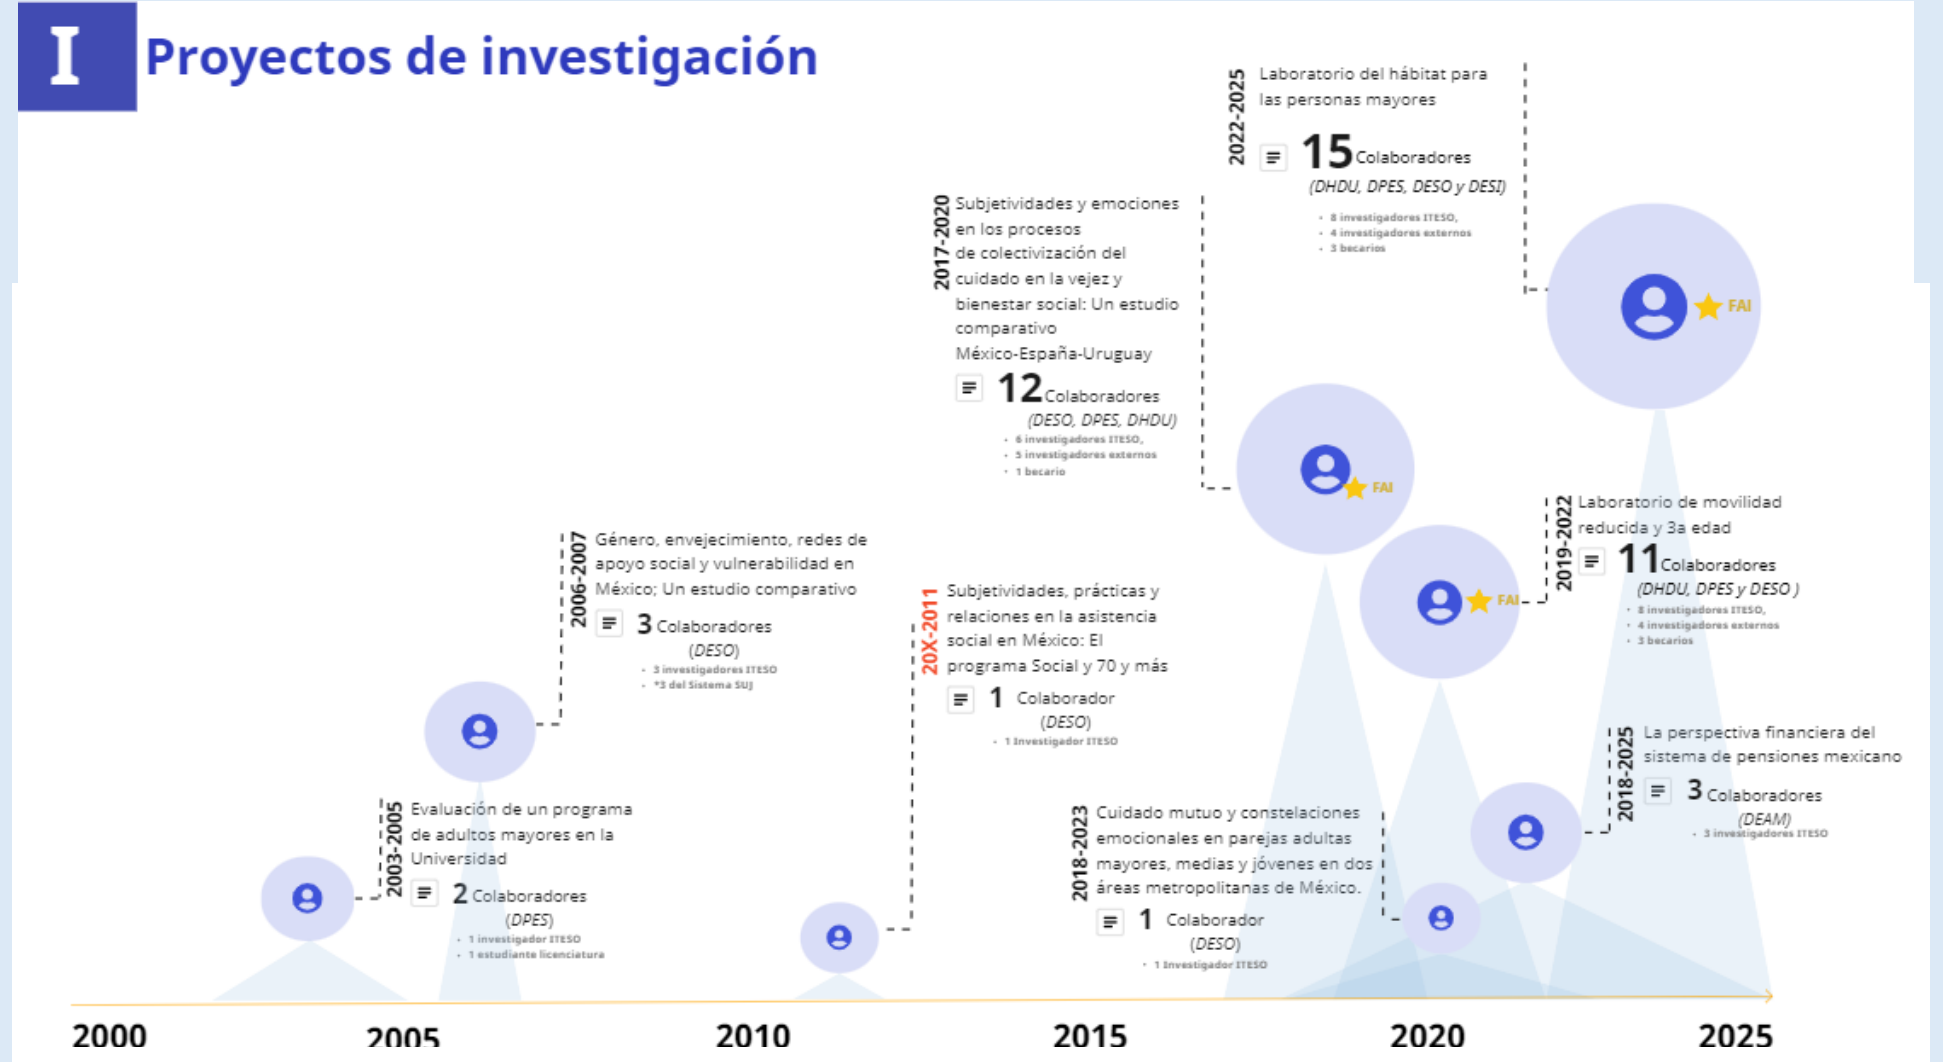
I Proyectos de investigación

2003-2005 Evaluación de un programa de adultos mayores en la Universidad
2 Colaboradores (DPES)
• 1 investigador ITESO
• 1 estudiante licenciatura

2006-2007 Género, envejecimiento, redes de apoyo social y vulnerabilidad en México; Un estudio comparativo
3 Colaboradores (DESO)
• 3 investigadores ITESO
• *3 del Sistema SUJ

20X-2011 Subjetividades, prácticas y relaciones en la asistencia social en México: El programa Social y 70 y más
1 Colaborador (DESO)
• 1 investigador ITESO

2017-2020 Subjetividades y emociones en los procesos de colectivización del cuidado en la vejez y bienestar social: Un estudio comparativo México-España-Uruguay
12 Colaboradores (DESO, DPES, DHDU)
• 6 investigadores ITESO,
• 5 investigadores externos
• 1 becario

FAI

2018-2023 Cuidado mutuo y constelaciones emocionales en parejas adultas mayores, medias y jóvenes en dos áreas metropolitanas de México.
1 Colaborador (DESO)
• 1 investigador ITESO

2022-2025 Laboratorio del hábitat para las personas mayores
15 Colaboradores (DHDU, DPES, DESO y DESI)
• 8 investigadores ITESO,
• 4 investigadores externos
• 3 becarios

FAI

2019-2022 Laboratorio de movilidad reducida y 3a edad
11 Colaboradores (DHDU, DPES y DESO )
• 8 investigadores ITESO,
• 4 investigadores externos
• 3 becarios

FAI

2018-2025 La perspectiva financiera del sistema de pensiones mexicano
3 Colaboradores (DEAM)
• 3 investigadores ITESO

2000 2005 2010 2015 2020 2025